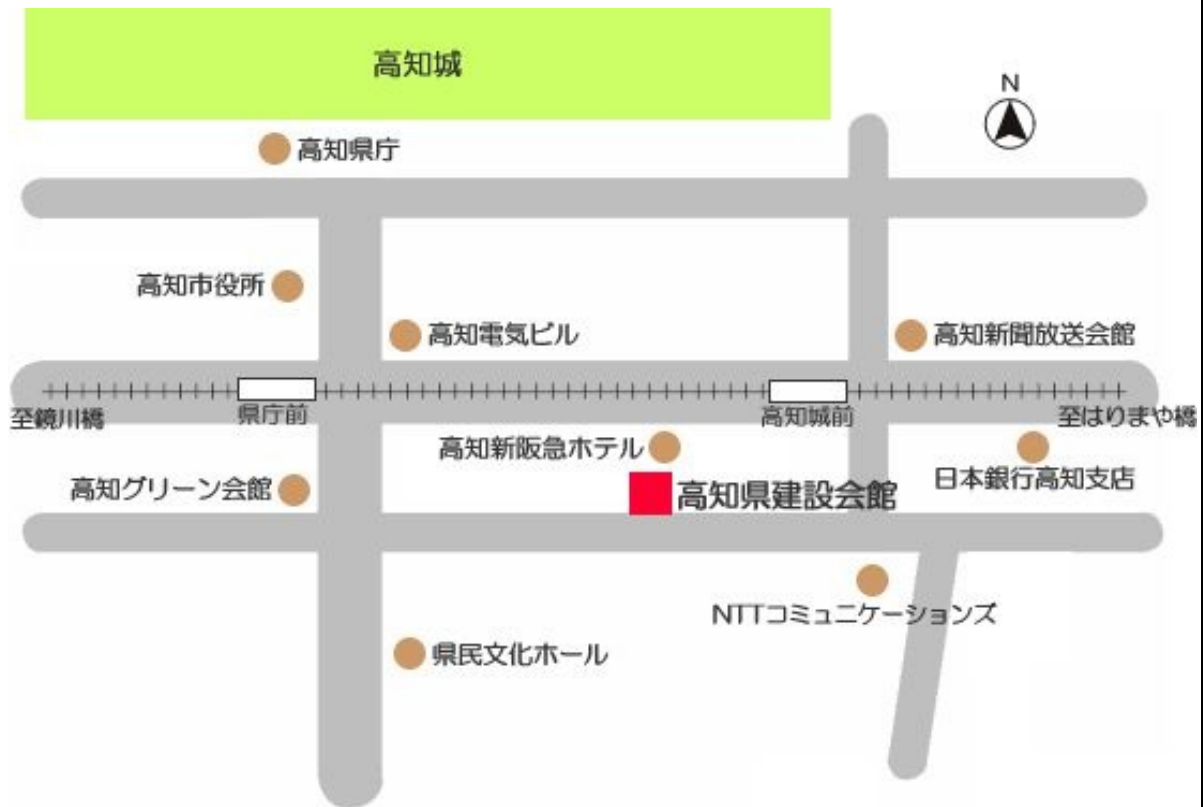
高知城

N

高知県庁

高知市役所

高知電気ビル

高知新聞放送会館

至鏡川橋

県庁前

高知城前

至はりまや橋

高知新阪急ホテル

日本銀行高知支店

高知グリーン会館

高知県建設会館

NTTコミュニケーションズ

県民文化ホール